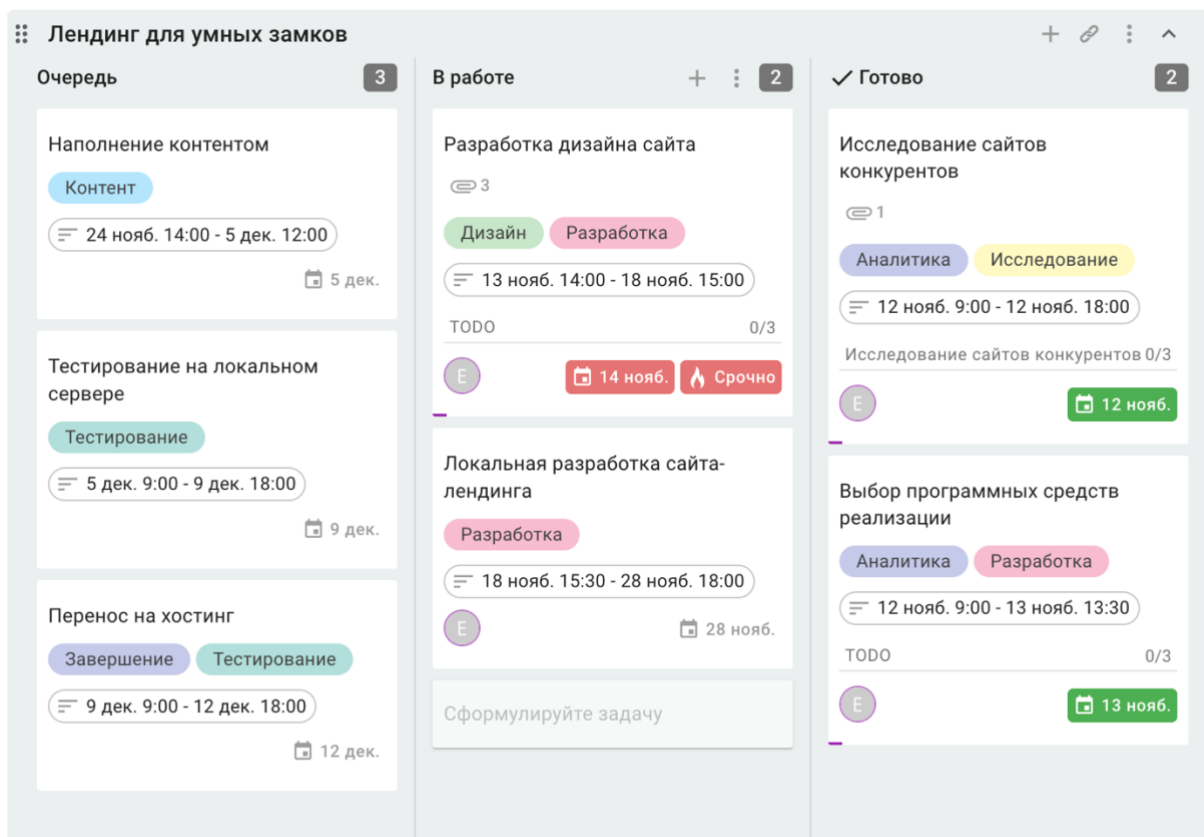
Лендинг для умных замков

Очередь 3

Наполнение контентом
Контент
24 нояб. 14:00 - 5 дек. 12:00
5 дек.

Тестирование на локальном сервере
Тестирование
5 дек. 9:00 - 9 дек. 18:00
9 дек.

Перенос на хостинг
Завершение Тестирование
9 дек. 9:00 - 12 дек. 18:00
12 дек.

В работе 2

Разработка дизайна сайта
3
Дизайн Разработка
13 нояб. 14:00 - 18 нояб. 15:00
TODO 0/3
E
14 нояб. Срочно

Локальная разработка сайта-лендинга
Разработка
18 нояб. 15:30 - 28 нояб. 18:00
E
28 нояб.

Сформулируйте задачу

Готово 2

Исследование сайтов конкурентов
1
Аналитика Исследование
12 нояб. 9:00 - 12 нояб. 18:00
Исследование сайтов конкурентов 0/3
E
12 нояб.

Выбор программных средств реализации
Аналитика Разработка
12 нояб. 9:00 - 13 нояб. 13:30
TODO 0/3
E
13 нояб.